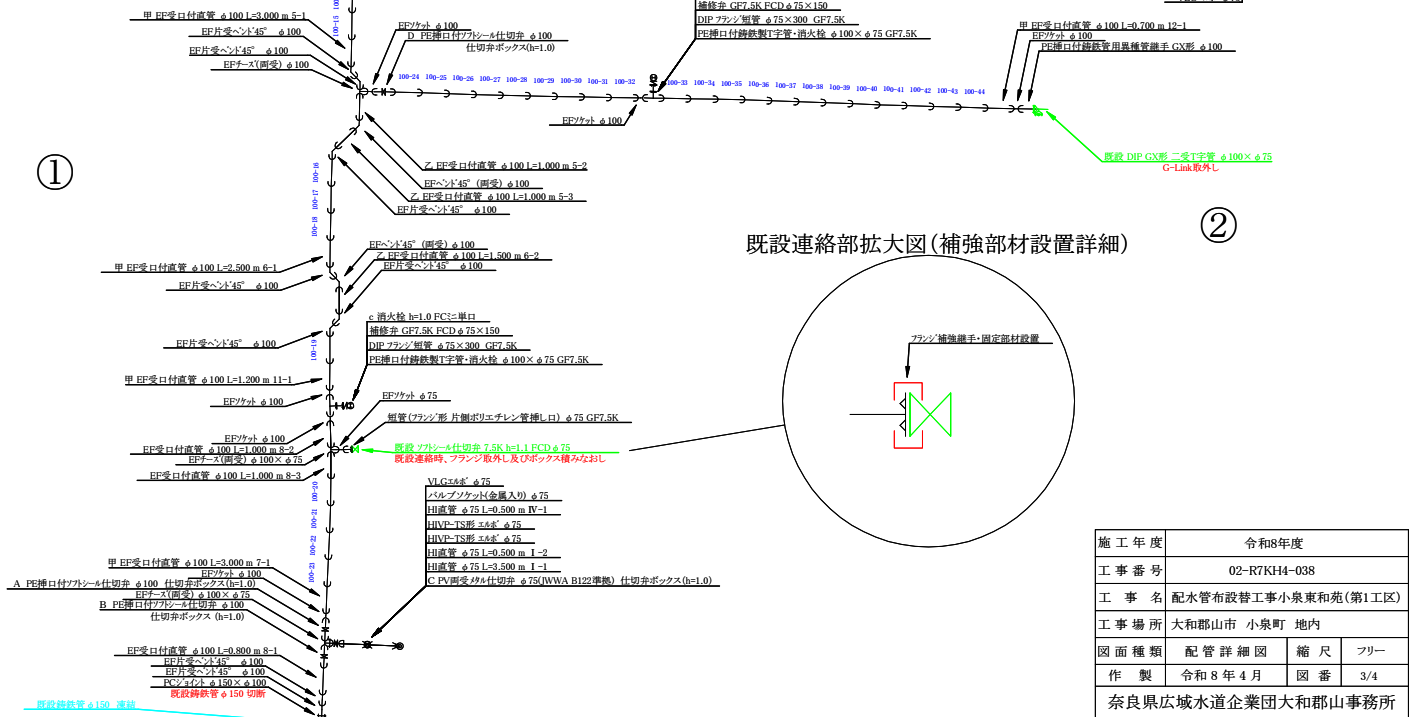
甲 EF受口付直管 φ100 L=3.000 m 5-1
EF片受ベンド45° φ100
EF片受ベンド45° φ100
EFチーズ(両受) φ100
EFソケット φ100
D PE挿口付ソフトシール仕切弁 φ100
仕切弁ボックス(h=1.0)
補修弁 GF7.5K FCD φ75×150
DIP フランジ短管 φ75×300 GF7.5K
PE挿口付鋳鉄製T字管・消火栓 φ100×φ75 GF7.5K
甲 EF受口付直管 φ100 L=0.700 m 12-1
EFソケット φ100
PE挿口付鋳鉄管用異種管継手 GX形 φ100
100-24 100-25 100-26 100-27 100-28 100-29 100-30 100-31 100-32
100-33 100-34 100-35 100-36 100-37 100-38 100-39 100-40 100-41 100-42 100-43 100-44
EFソケット φ100
既設 DIP GX形 二受T字管 φ100×φ75
G-Link取外し
①
②
乙 EF受口付直管 φ100 L=1.000 m 5-2
EFベンド45°(両受) φ100
乙 EF受口付直管 φ100 L=1.000 m 5-3
EF片受ベンド45° φ100
100-16
100-17
100-18
既設連絡部拡大図(補強部材設置詳細)
EFベンド45°(両受) φ100
乙 EF受口付直管 φ100 L=1.500 m 6-2
EF片受ベンド45° φ100
甲 EF受口付直管 φ100 L=2.500 m 6-1
EF片受ベンド45° φ100
c 消火栓 h=1.0 FCミニ単口
補修弁 GF7.5K FCD φ75×150
DIP フランジ短管 φ75×300 GF7.5K
PE挿口付鋳鉄製T字管・消火栓 φ100×φ75 GF7.5K
フランジ補強継手・固定部材設置
EF片受ベンド45° φ100
100-19
甲 EF受口付直管 φ100 L=1.200 m 11-1
EFソケット φ100
EFソケット φ75
短管(フランジ形 片側ポリエチレン管挿し口) φ75 GF7.5K
EFソケット φ100
EF受口付直管 φ100 L=1.000 m 8-2
EFチーズ(両受) φ100×φ75
EF受口付直管 φ100 L=1.000 m 8-3
既設 ソフトシール仕切弁 7.5K h=1.1 FCD φ75
既設連絡時、フランジ取外し及びボックス積みなおし
100-20
100-21
100-22
100-23
VLGエルボ φ75
バルブソケット(金属入り) φ75
HI直管 φ75 L=0.500 m Ⅳ-1
HIVP-TS形 エルボ φ75
HIVP-TS形 エルボ φ75
HI直管 φ75 L=0.500 m Ⅰ-2
HI直管 φ75 L=3.500 m Ⅰ-1
C PV両受メタル仕切弁 φ75(JWWA B122準拠) 仕切弁ボックス(h=1.0)
甲 EF受口付直管 φ100 L=3.000 m 7-1
EFソケット φ100
A PE挿口付ソフトシール仕切弁 φ100 仕切弁ボックス(h=1.0)
EFチーズ(両受) φ100×φ75
B PE挿口付ソフトシール仕切弁 φ100
仕切弁ボックス (h=1.0)
EF受口付直管 φ100 L=0.800 m 8-1
EF片受ベンド45° φ100
EF片受ベンド45° φ100
PCジョイント φ150×φ100
既設鋳鉄管 φ150 切断
既設鋳鉄管 φ150 連結

| 施工年度 | 令和8年度 | | |
|---|---|---|---|
| 工事番号 | 02-R7KH4-038 | | |
| 工事名 | 配水管布設替工事小泉東和苑(第1工区) | | |
| 工事場所 | 大和郡山市 小泉町 地内 | | |
| 図面種類 | 配管詳細図 | 縮尺 | フリー |
| 作製 | 令和8年4月 | 図番 | 3/4 |
| 奈良県広域水道企業団大和郡山事務所 | | | |